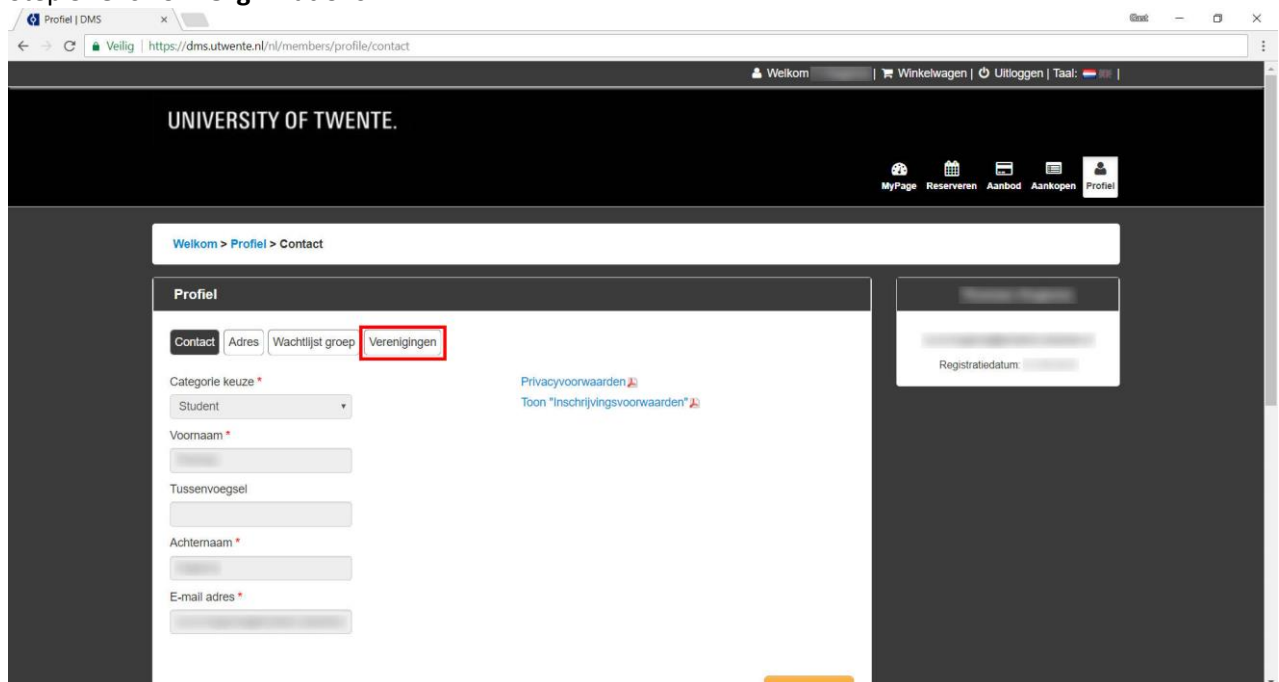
Profiel | DMS

Veilig | https://dms.utwente.nl/nl/members/profile/contact

Welkom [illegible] | Winkelwagen | Uitloggen | Taal: |

UNIVERSITY OF TWENTE.

MyPage Reserveren Aanbod Aankopen Profiel

Welkom > Profiel > Contact

Profiel

Contact Adres Wachtlijst groep Verenigingen

Categorie keuze *

Student

Voornaam *

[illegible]

Tussenvoegsel

Achternaam *

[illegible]

E-mail adres *

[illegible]

Privacyvoorwaarden

Toon "Inschrijvingsvoorwaarden"

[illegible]

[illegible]

Registratiedatum: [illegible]